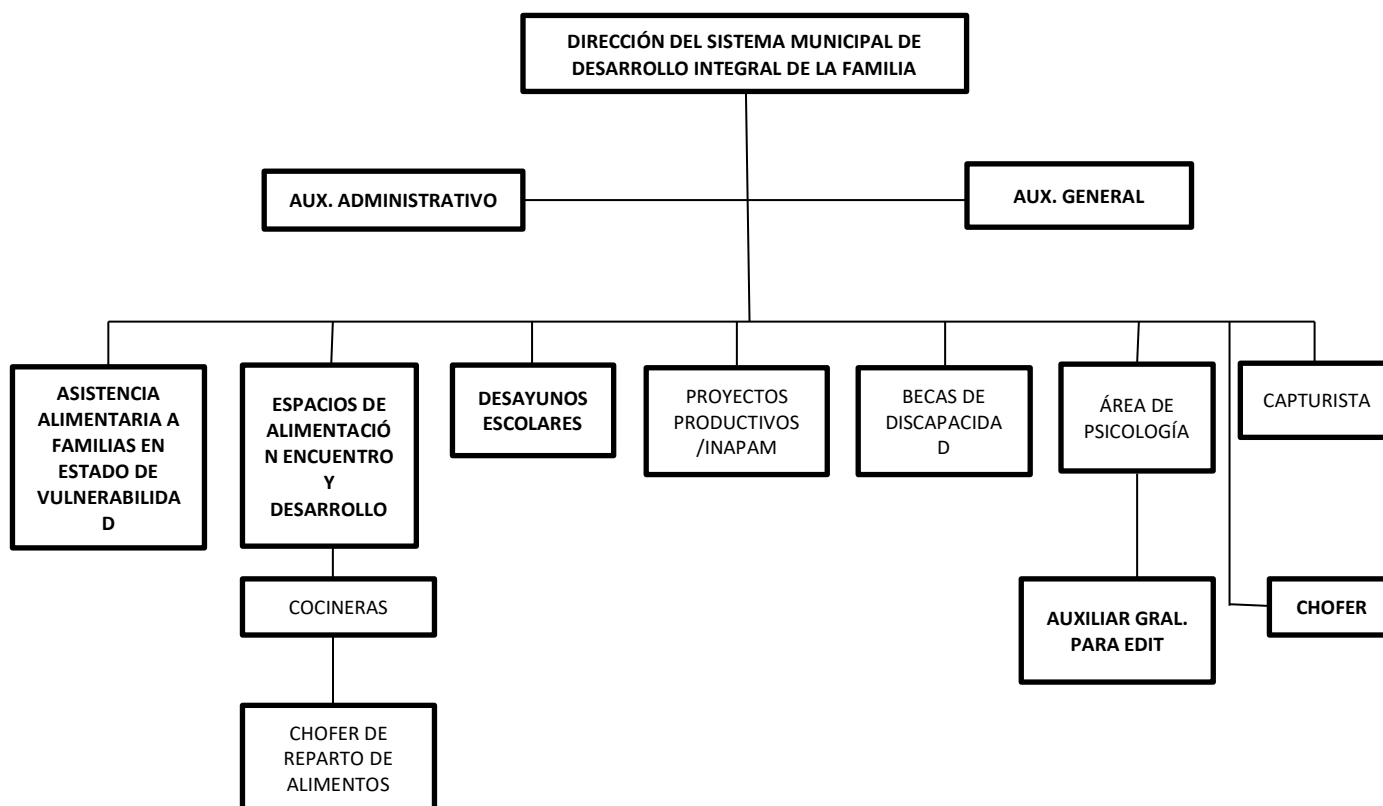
DIRECCIÓN DEL SISTEMA MUNICIPAL DE DESARROLLO INTEGRAL DE LA FAMILIA

AUX. ADMINISTRATIVO

AUX. GENERAL

ASISTENCIA ALIMENTARIA A FAMILIAS EN ESTADO DE VULNERABILIDAD

ESPACIOS DE ALIMENTACIÓN ENCUENTRO Y DESARROLLO

DESAYUNOS ESCOLARES

PROYECTOS PRODUCTIVOS /INAPAM

BECAS DE DISCAPACIDAD

ÁREA DE PSICOLOGÍA

CAPTURISTA

COCINERAS

CHOFER DE REPARTO DE ALIMENTOS

AUXILIAR GRAL. PARA EDIT

CHOFER